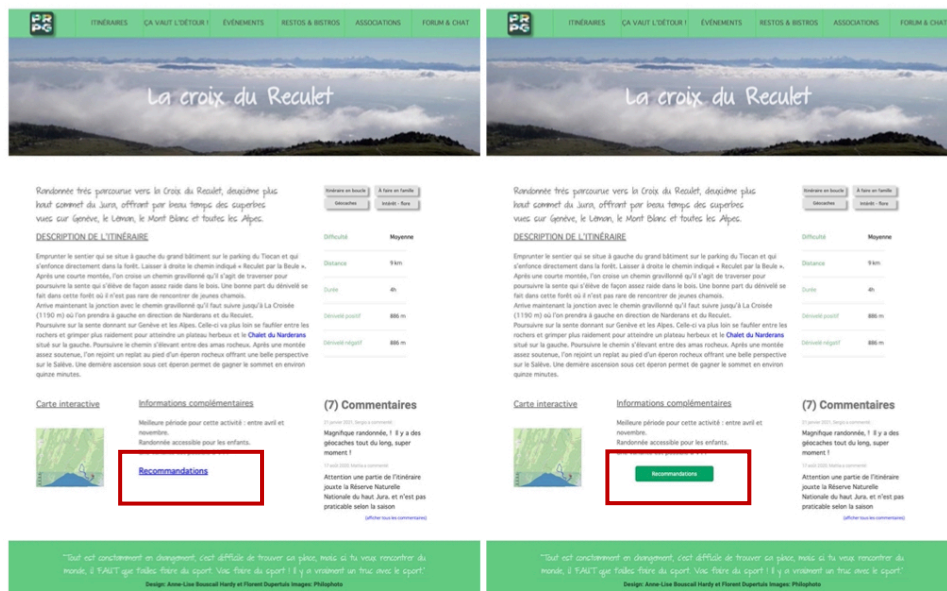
PRPG ITINÉRAIRES ÇA VAUT L'DÉTOUR ! ÉVÉNEMENTS RESTOS & BISTROS ASSOCIATIONS FORUM & CHAT

La croix du Reculet

Randonnée très parcourue vers la Croix du Reculet, deuxième plus haut sommet du Jura, offrant par beau temps des superbes vues sur Genève, le Léman, le Mont Blanc et toutes les Alpes.

Itinéraire en boucle | À faire en famille
Géocaches | Interdit - flore

DESCRIPTION DE L'ITINÉRAIRE

Emprunter le sentier qui se situe à gauche du grand bâtiment sur le parking du Tiocan et qui s'enfonce directement dans la forêt. Laisser à droite le chemin indiqué « Reculet par la Beule ». Après une courte montée, l'on croise un chemin gravillonné qu'il s'agit de traverser pour poursuivre la sente qui s'élève de façon assez raide dans le bois. Une bonne part du dénivelé se fait dans cette forêt où il n'est pas rare de rencontrer de jeunes chamois.
Arrive maintenant la jonction avec le chemin gravillonné qu'il faut suivre jusqu'à La Croisée (1190 m) où l'on prendra à gauche en direction de Narderans et du Reculet.
Poursuivre sur la sente donnant sur Genève et les Alpes. Celle-ci va plus loin se faufiler entre les rochers et grimper plus raidement pour atteindre un plateau herbeux et le Chalet du Narderans situé sur la gauche. Poursuivre le chemin s'élevant entre des amas rocheux. Après une montée assez soutenue, l'on rejoint un replat au pied d'un éperon rocheux offrant une belle perspective sur le Salève. Une dernière ascension sous cet éperon permet de gagner le sommet en environ quinze minutes.

| Difficulté | Moyenne |
|---|---|
| Distance | 9 km |
| Durée | 4h |
| Dénivelé positif | 886 m |
| Dénivelé négatif | 886 m |

Carte interactive

Informations complémentaires
Meilleure période pour cette activité : entre avril et novembre.
Randonnée accessible pour les enfants.

Recommandations

(7) Commentaires
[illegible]
Magnifique randonnée, ! Il y a des géocaches tout du long, super moment !
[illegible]
Attention une partie de l'itinéraire jouxte la Réserve Naturelle Nationale du haut Jura, et n'est pas praticable selon la saison
(afficher tous les commentaires)

"Tout est constamment en changement, c'est difficile de trouver sa place, mais si tu veux rencontrer du monde, il FAUT que t'ailles faire du sport. Il y a vraiment un truc avec le sport."
Design: Anne-Lise Bouscail Hardy et Florent Dupertuis Images: Philophoto

PRPG ITINÉRAIRES ÇA VAUT L'DÉTOUR ! ÉVÉNEMENTS RESTOS & BISTROS ASSOCIATIONS FORUM & CHAT

La croix du Reculet

Randonnée très parcourue vers la Croix du Reculet, deuxième plus haut sommet du Jura, offrant par beau temps des superbes vues sur Genève, le Léman, le Mont Blanc et toutes les Alpes.

Itinéraire en boucle | À faire en famille
Géocaches | Interdit - flore

DESCRIPTION DE L'ITINÉRAIRE

Emprunter le sentier qui se situe à gauche du grand bâtiment sur le parking du Tiocan et qui s'enfonce directement dans la forêt. Laisser à droite le chemin indiqué « Reculet par la Beule ». Après une courte montée, l'on croise un chemin gravillonné qu'il s'agit de traverser pour poursuivre la sente qui s'élève de façon assez raide dans le bois. Une bonne part du dénivelé se fait dans cette forêt où il n'est pas rare de rencontrer de jeunes chamois.
Arrive maintenant la jonction avec le chemin gravillonné qu'il faut suivre jusqu'à La Croisée (1190 m) où l'on prendra à gauche en direction de Narderans et du Reculet.
Poursuivre sur la sente donnant sur Genève et les Alpes. Celle-ci va plus loin se faufiler entre les rochers et grimper plus raidement pour atteindre un plateau herbeux et le Chalet du Narderans situé sur la gauche. Poursuivre le chemin s'élevant entre des amas rocheux. Après une montée assez soutenue, l'on rejoint un replat au pied d'un éperon rocheux offrant une belle perspective sur le Salève. Une dernière ascension sous cet éperon permet de gagner le sommet en environ quinze minutes.

| Difficulté | Moyenne |
|---|---|
| Distance | 9 km |
| Durée | 4h |
| Dénivelé positif | 886 m |
| Dénivelé négatif | 886 m |

Carte interactive

Informations complémentaires
Meilleure période pour cette activité : entre avril et novembre.
Randonnée accessible pour les enfants.

Recommandations

(7) Commentaires
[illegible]
Magnifique randonnée, ! Il y a des géocaches tout du long, super moment !
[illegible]
Attention une partie de l'itinéraire jouxte la Réserve Naturelle Nationale du haut Jura, et n'est pas praticable selon la saison
(afficher tous les commentaires)

"Tout est constamment en changement, c'est difficile de trouver sa place, mais si tu veux rencontrer du monde, il FAUT que t'ailles faire du sport. Il y a vraiment un truc avec le sport."
Design: Anne-Lise Bouscail Hardy et Florent Dupertuis Images: Philophoto